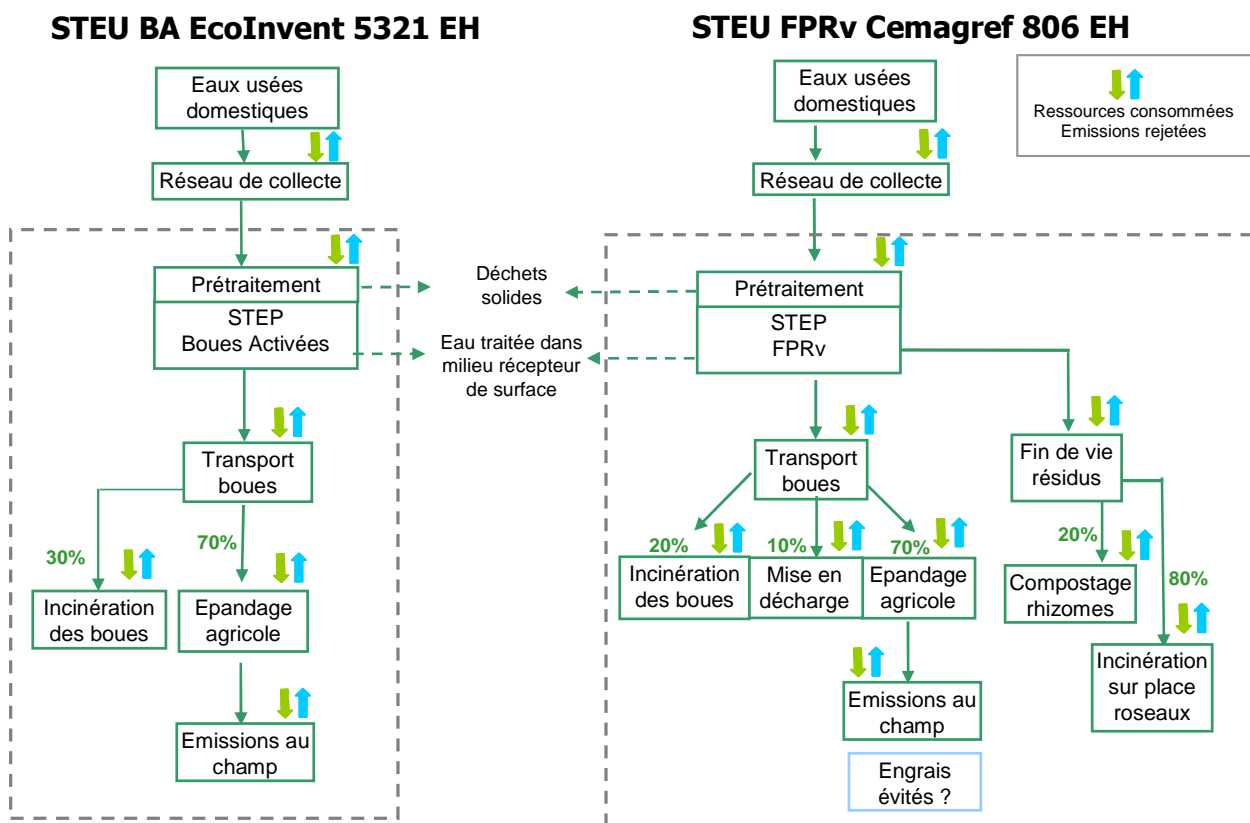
STEU BA EcoInvent 5321 EH

Eaux usées domestiques

Réseau de collecte

Prétraitement

STEP Boues Activées

Transport boues

30%

Incinération des boues

70%

Epandage agricole

Emissions au champ

Déchets solides

Eau traitée dans milieu récepteur de surface

STEU FPRv Cemagref 806 EH

Ressources consommées
Emissions rejetées

Eaux usées domestiques

Réseau de collecte

Prétraitement

STEP FPRv

Transport boues

20%

Incinération des boues

10%

Mise en décharge

70%

Epandage agricole

Emissions au champ

Engrais évités ?

Fin de vie résidus

20%

Compostage rhizomes

80%

Incinération sur place roseaux